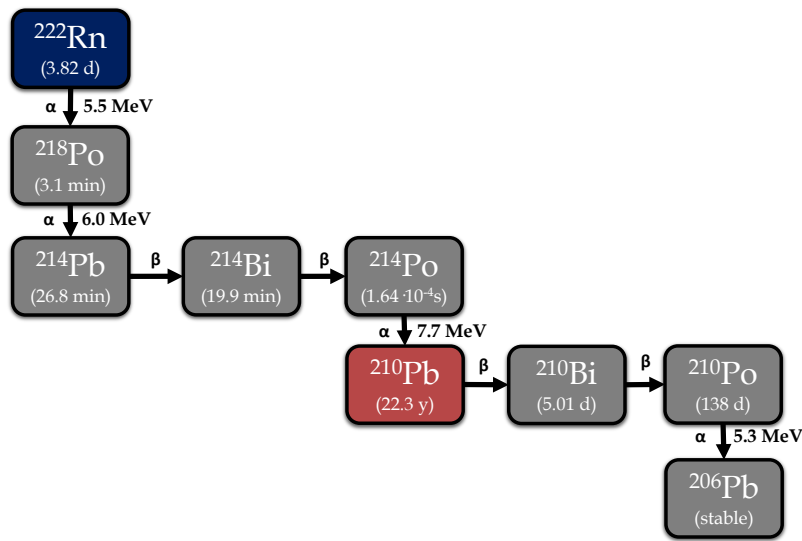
$^{222}$Rn
(3.82 d)

α 5.5 MeV

$^{218}$Po
(3.1 min)

α 6.0 MeV

$^{214}$Pb
(26.8 min)

β

$^{214}$Bi
(19.9 min)

β

$^{214}$Po
($1.64 \cdot 10^{-4}$s)

α 7.7 MeV

$^{210}$Pb
(22.3 y)

β

$^{210}$Bi
(5.01 d)

β

$^{210}$Po
(138 d)

α 5.3 MeV

$^{206}$Pb
(stable)